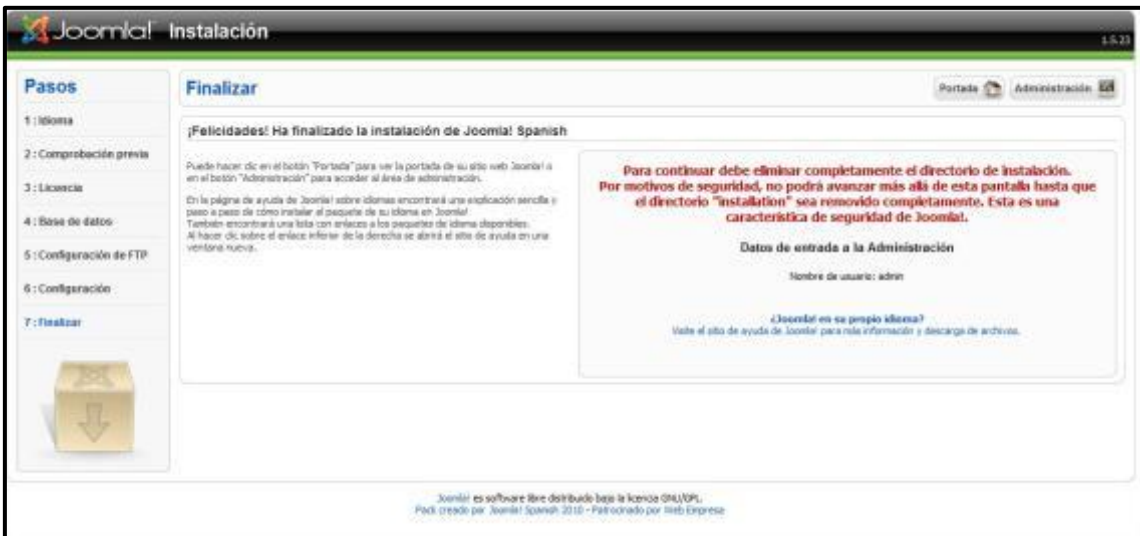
Joomla! Instalación

1.5.23

Pasos

1 : Idioma

2 : Comprobación previa

3 : Licencia

4 : Base de datos

5 : Configuración de FTP

6 : Configuración

7 : Finalizar

Finalizar

Portada

Administración

¡Felicidades! Ha finalizado la instalación de Joomla! Spanish

Puede hacer clic en el botón "Portada" para ver la portada de su sitio web Joomla! o en el botón "Administración" para acceder al área de administración.

En la página de ayuda de Joomla! sobre idiomas encontrará una explicación sencilla y paso a paso de cómo instalar el paquete de su idioma en Joomla! También encontrará una lista con enlaces a los paquetes de idioma disponibles. Al hacer clic sobre el enlace inferior de la derecha se abrirá el sitio de ayuda en una ventana nueva.

Para continuar debe eliminar completamente el directorio de instalación. Por motivos de seguridad, no podrá avanzar más allá de esta pantalla hasta que el directorio "installation" sea removido completamente. Esta es una característica de seguridad de Joomla!.

Datos de entrada a la Administración

Nombre de usuario: admin

¿Joomla! en su propio idioma?
Visite el sitio de ayuda de Joomla! para más información y descarga de archivos.

Joomla! es software libre distribuido bajo la licencia GNU/GPL.
Pack creado por Joomla! Spanish 2010 - Patrocinado por Web Empresa